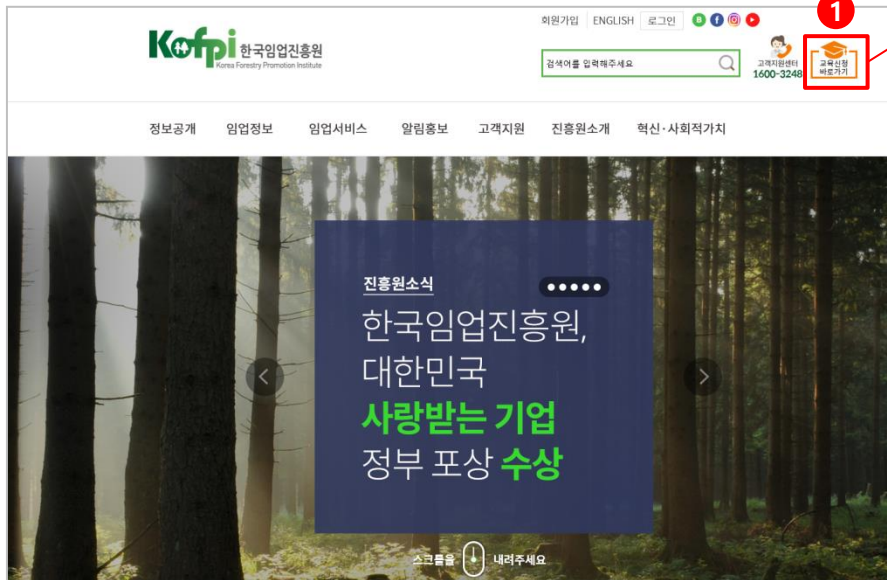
회원가입 ENGLISH 로그인

Kofpi 한국임업진흥원
Korea Forestry Promotion Institute

검색어를 입력해주세요

고객지원센터
1600-3248

1

교육신청
바로가기

정보공개 임업정보 임업서비스 알림홍보 고객지원 진흥원소개 혁신·사회적가치

진흥원소식

한국임업진흥원,
대한민국
사랑받는 기업
정부 포상 수상

스크롤을 내려주세요